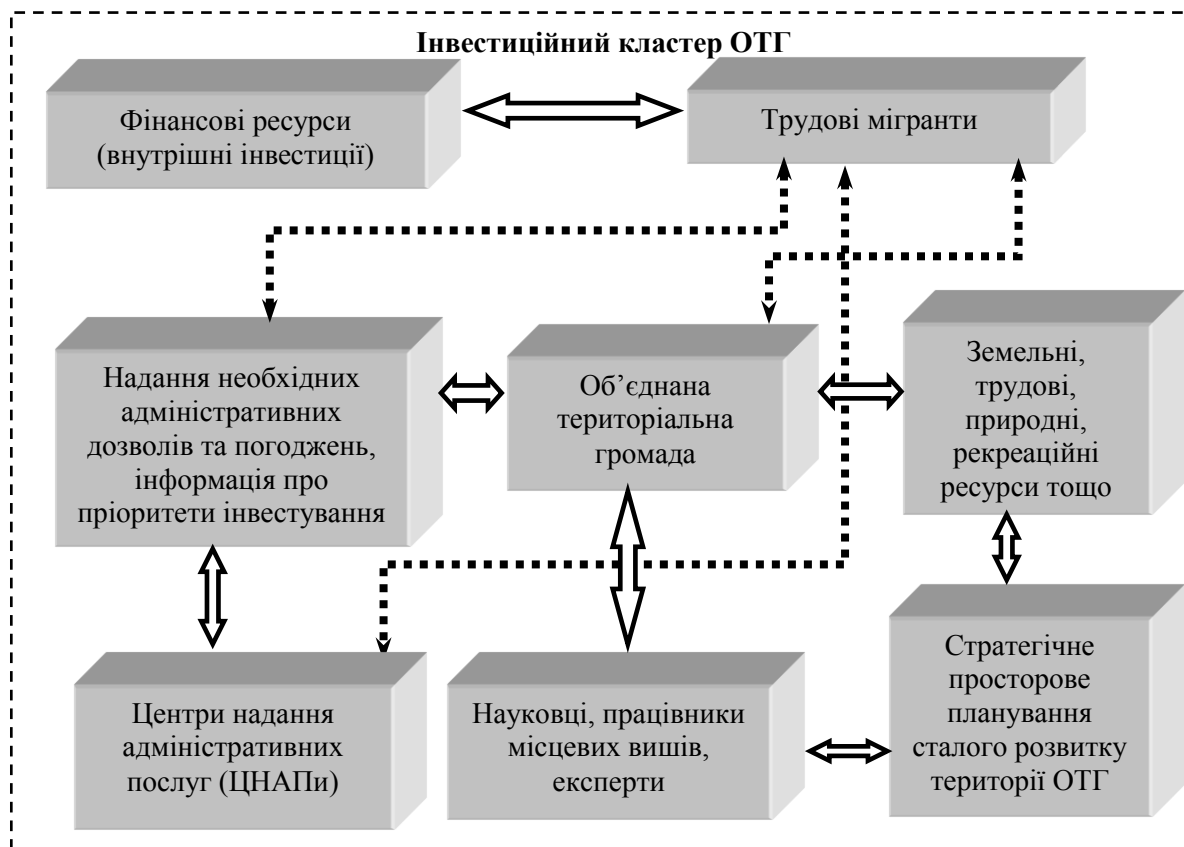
Інвестиційний кластер ОТГ

Фінансові ресурси (внутрішні інвестиції)

Трудові мігранти

Надання необхідних адміністративних дозволів та погоджень, інформація про пріоритети інвестування

Об'єднана територіальна громада

Земельні, трудові, природні, рекреаційні ресурси тощо

Центри надання адміністративних послуг (ЦНАПи)

Науковці, працівники місцевих вишів, експерти

Стратегічне просторове планування сталого розвитку території ОТГ